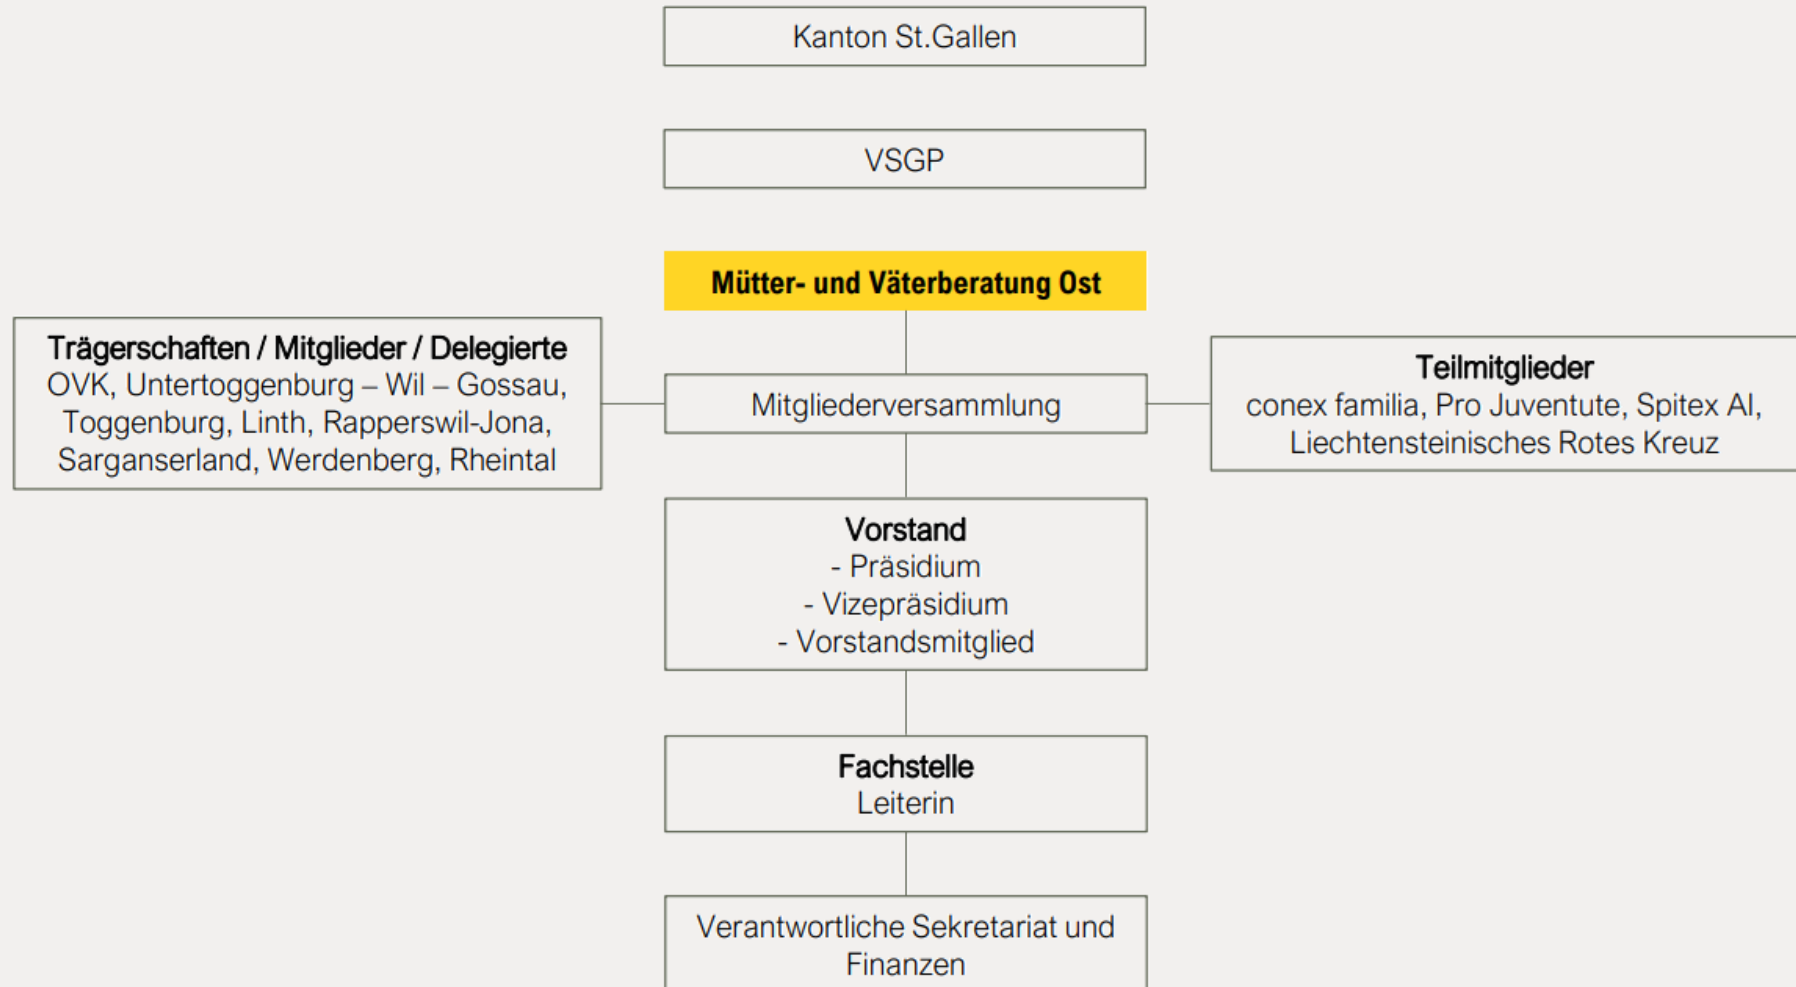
Kanton St.Gallen

VSGP

Mütter- und Väterberatung Ost

Trägerschaften / Mitglieder / Delegierte
OVK, Untertoggenburg – Wil – Gossau, Toggenburg, Linth, Rapperswil-Jona, Sarganserland, Werdenberg, Rheintal

Mitgliederversammlung

Teilmitglieder
conex familia, Pro Juventute, Spitex AI, Liechtensteinisches Rotes Kreuz

Vorstand
- Präsidium
- Vizepräsidium
- Vorstandsmitglied

Fachstelle
Leiterin

Verantwortliche Sekretariat und Finanzen